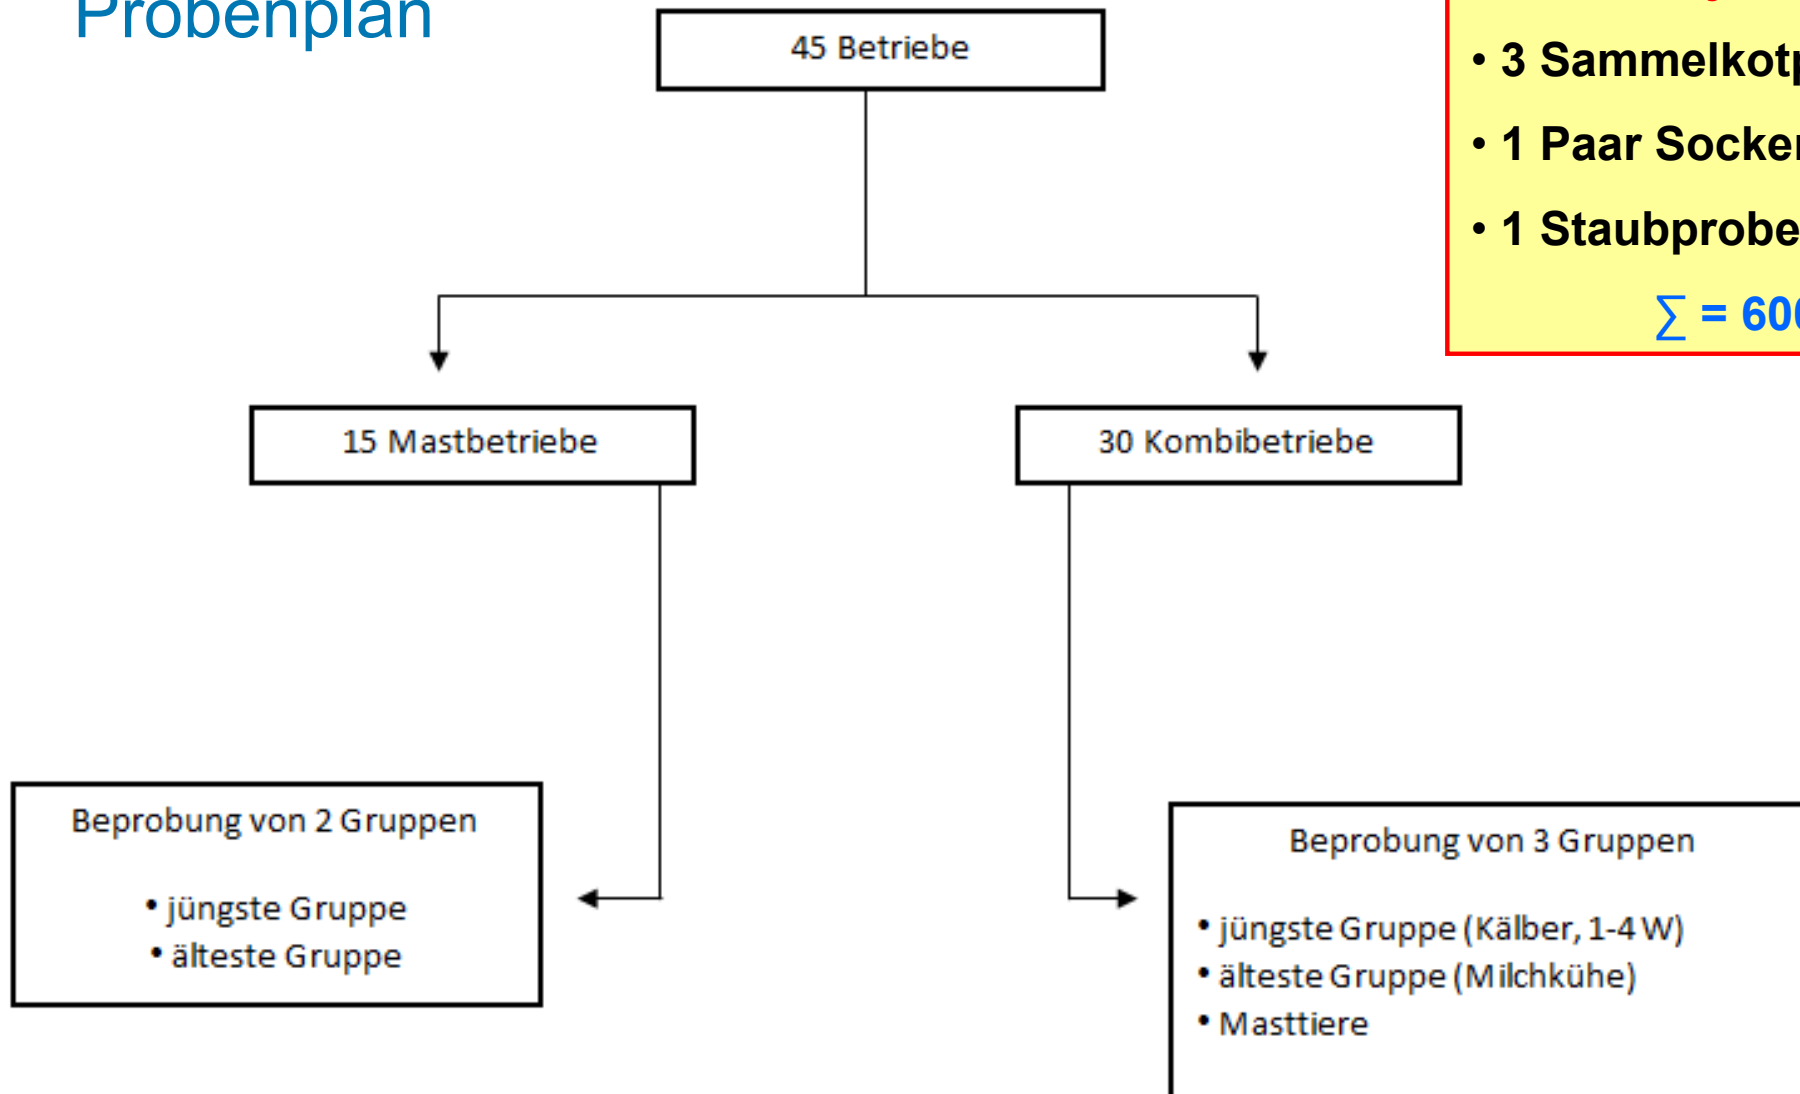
Probenplan

45 Betriebe

• 3 Sammelkot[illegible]
• 1 Paar Socke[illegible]
• 1 Staubprobe
$\sum$ = 60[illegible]

15 Mastbetriebe

30 Kombibetriebe

Beprobung von 2 Gruppen

• jüngste Gruppe
• älteste Gruppe

Beprobung von 3 Gruppen

• jüngste Gruppe (Kälber, 1-4 W)
• älteste Gruppe (Milchkühe)
• Masttiere